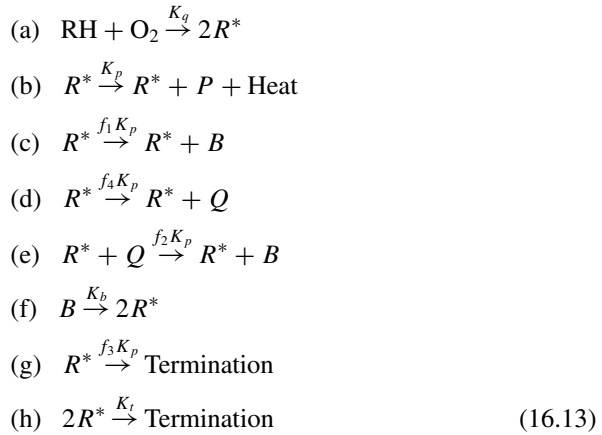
(a) $\mathrm{RH} + \mathrm{O}_2 \xrightarrow{K_q} 2R^*$

(b) $R^* \xrightarrow{K_p} R^* + P + \mathrm{Heat}$

(c) $R^* \xrightarrow{f_1 K_p} R^* + B$

(d) $R^* \xrightarrow{f_4 K_p} R^* + Q$

(e) $R^* + Q \xrightarrow{f_2 K_p} R^* + B$

(f) $B \xrightarrow{K_b} 2R^*$

(g) $R^* \xrightarrow{f_3 K_p} \mathrm{Termination}$

(h) $2R^* \xrightarrow{K_t} \mathrm{Termination}$ (16.13)